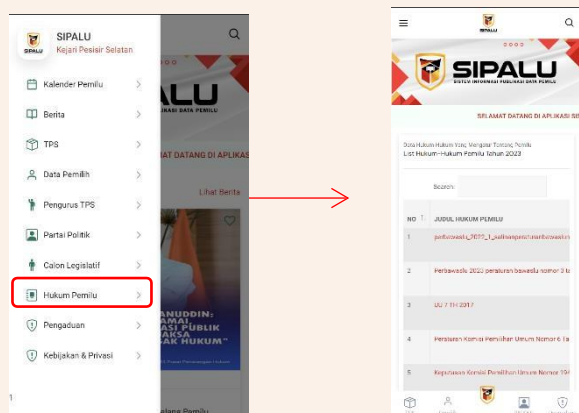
SIPALU
Kejari Pesisir Selatan

Kalender Pemilu
Berita
TPS
Data Pemilih
Pengurus TPS
Partai Politik
Calon Legislatif
Hukum Pemilu
Pengaduan
Kebijakan & Privasi

ALU
AT DATANG DI APLIKAS
Lihat Berita
ANUDDIN:
AMAT
ASI PUBLIK
AKSA
SAK HUKUM"

SIPALU
SIPALU
SISTEM INFORMASI PUBLIKASI DATA PEMILU
SELAMAT DATANG DI APLIKASI SI
Data Hukum Hukum Yang Mengatur Tentang Pemilu
List Hukum - Hukum Pemilu Tahun 2023
Search:

| NO | JUDUL HUKUM PEMILU |
|---|---|
| 1 | perbawaslu_2023_1_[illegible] |
| 2 | Perbawaslu 2023 peraturan bawaslu nomor 3 tu |
| 3 | UU 7 th 2017 |
| 4 | Peraturan Komisi Pemilihan Umum Nomor 6 Ta |
| 5 | Keputusan Komisi Pemilihan Umum Nomor 104 |